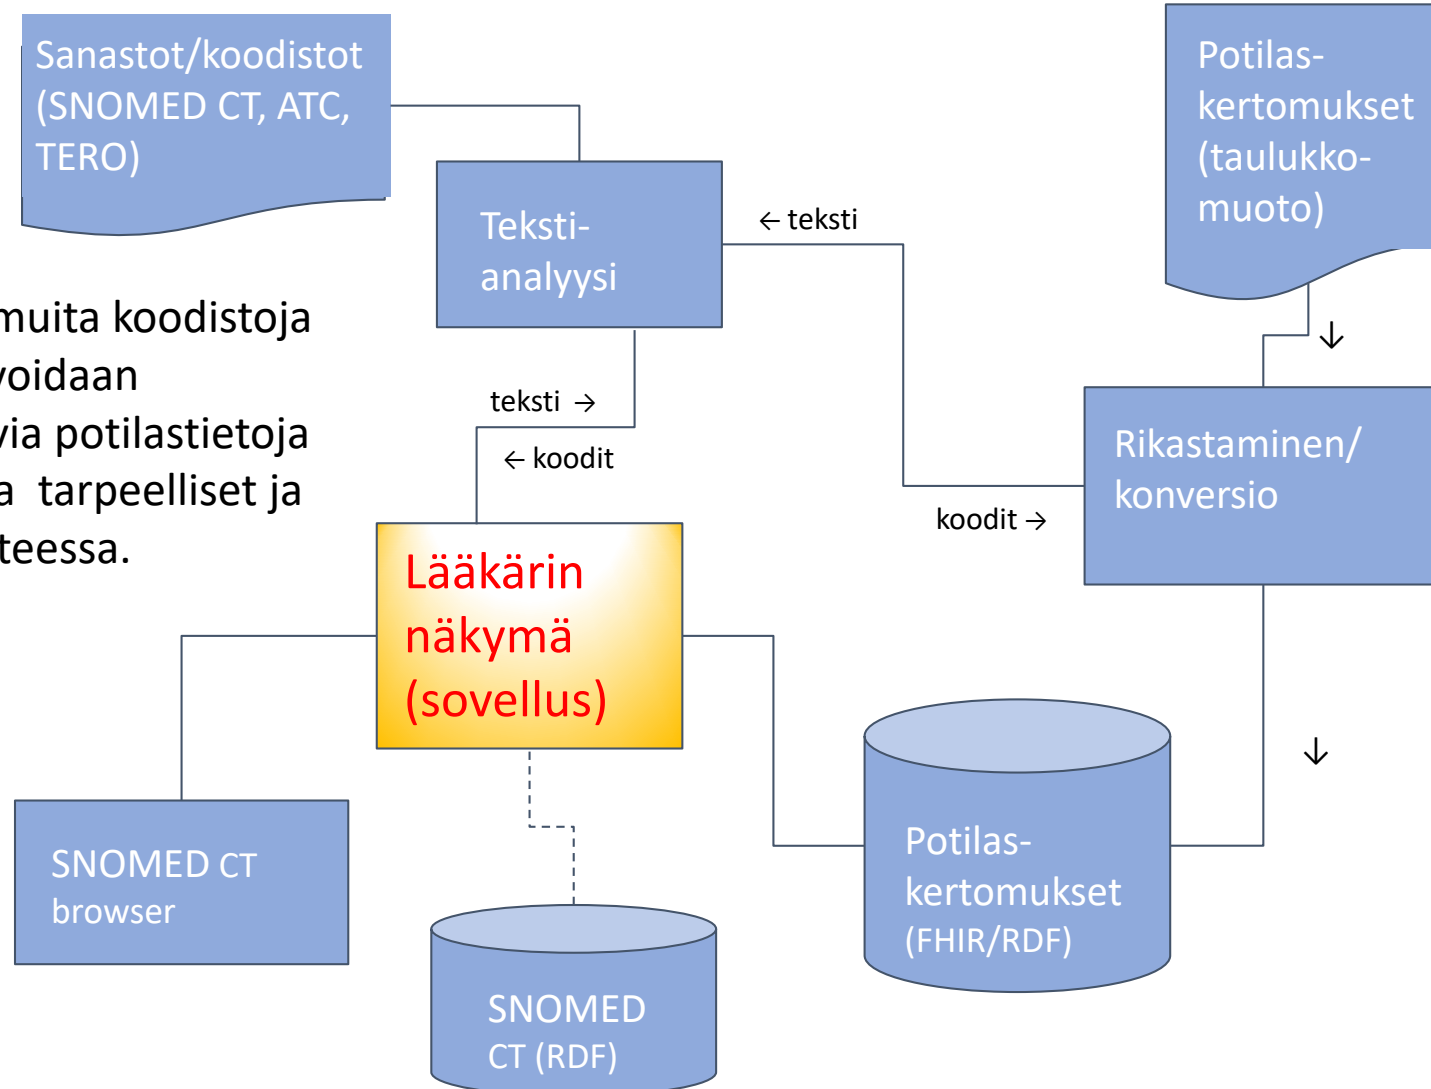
Sanastot/koodistot (SNOMED CT, ATC, TERO)

Potilaskertomukset (taulukkomuoto)

Tekstianalyysi

← teksti

muita koodistoja
voidaan
via potilastietoja
a tarpeelliset ja
teessa.

teksti →
← koodit

↓

Rikastaminen/ konversio

koodit →

Lääkärin näkymä (sovellus)

↓

Potilaskertomukset (FHIR/RDF)

SNOMED CT browser

SNOMED CT (RDF)